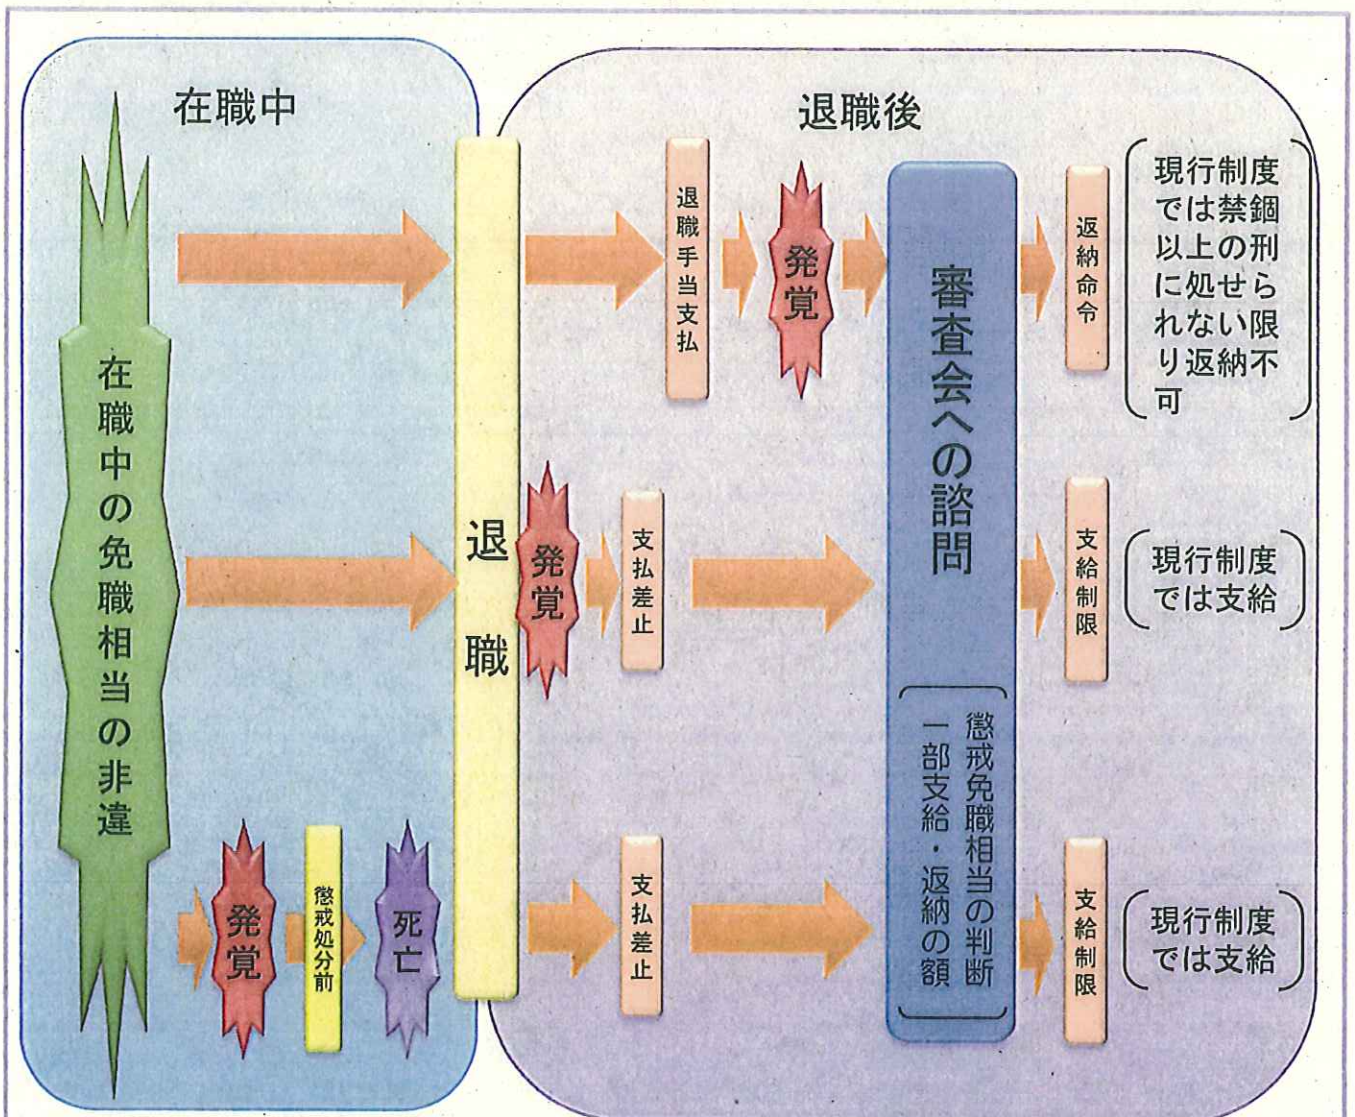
在職中

退職後

在職中の免職相当の非違

退職

退職手当支払

発覚

審査会への諮問

返納命令

現行制度では禁錮以上の刑に処せられない限り返納不可

発覚

支払差止

支給制限

現行制度では支給

懲戒免職相当の判断
一部支給・返納の額

発覚

懲戒処分前

死亡

支払差止

支給制限

現行制度では支給